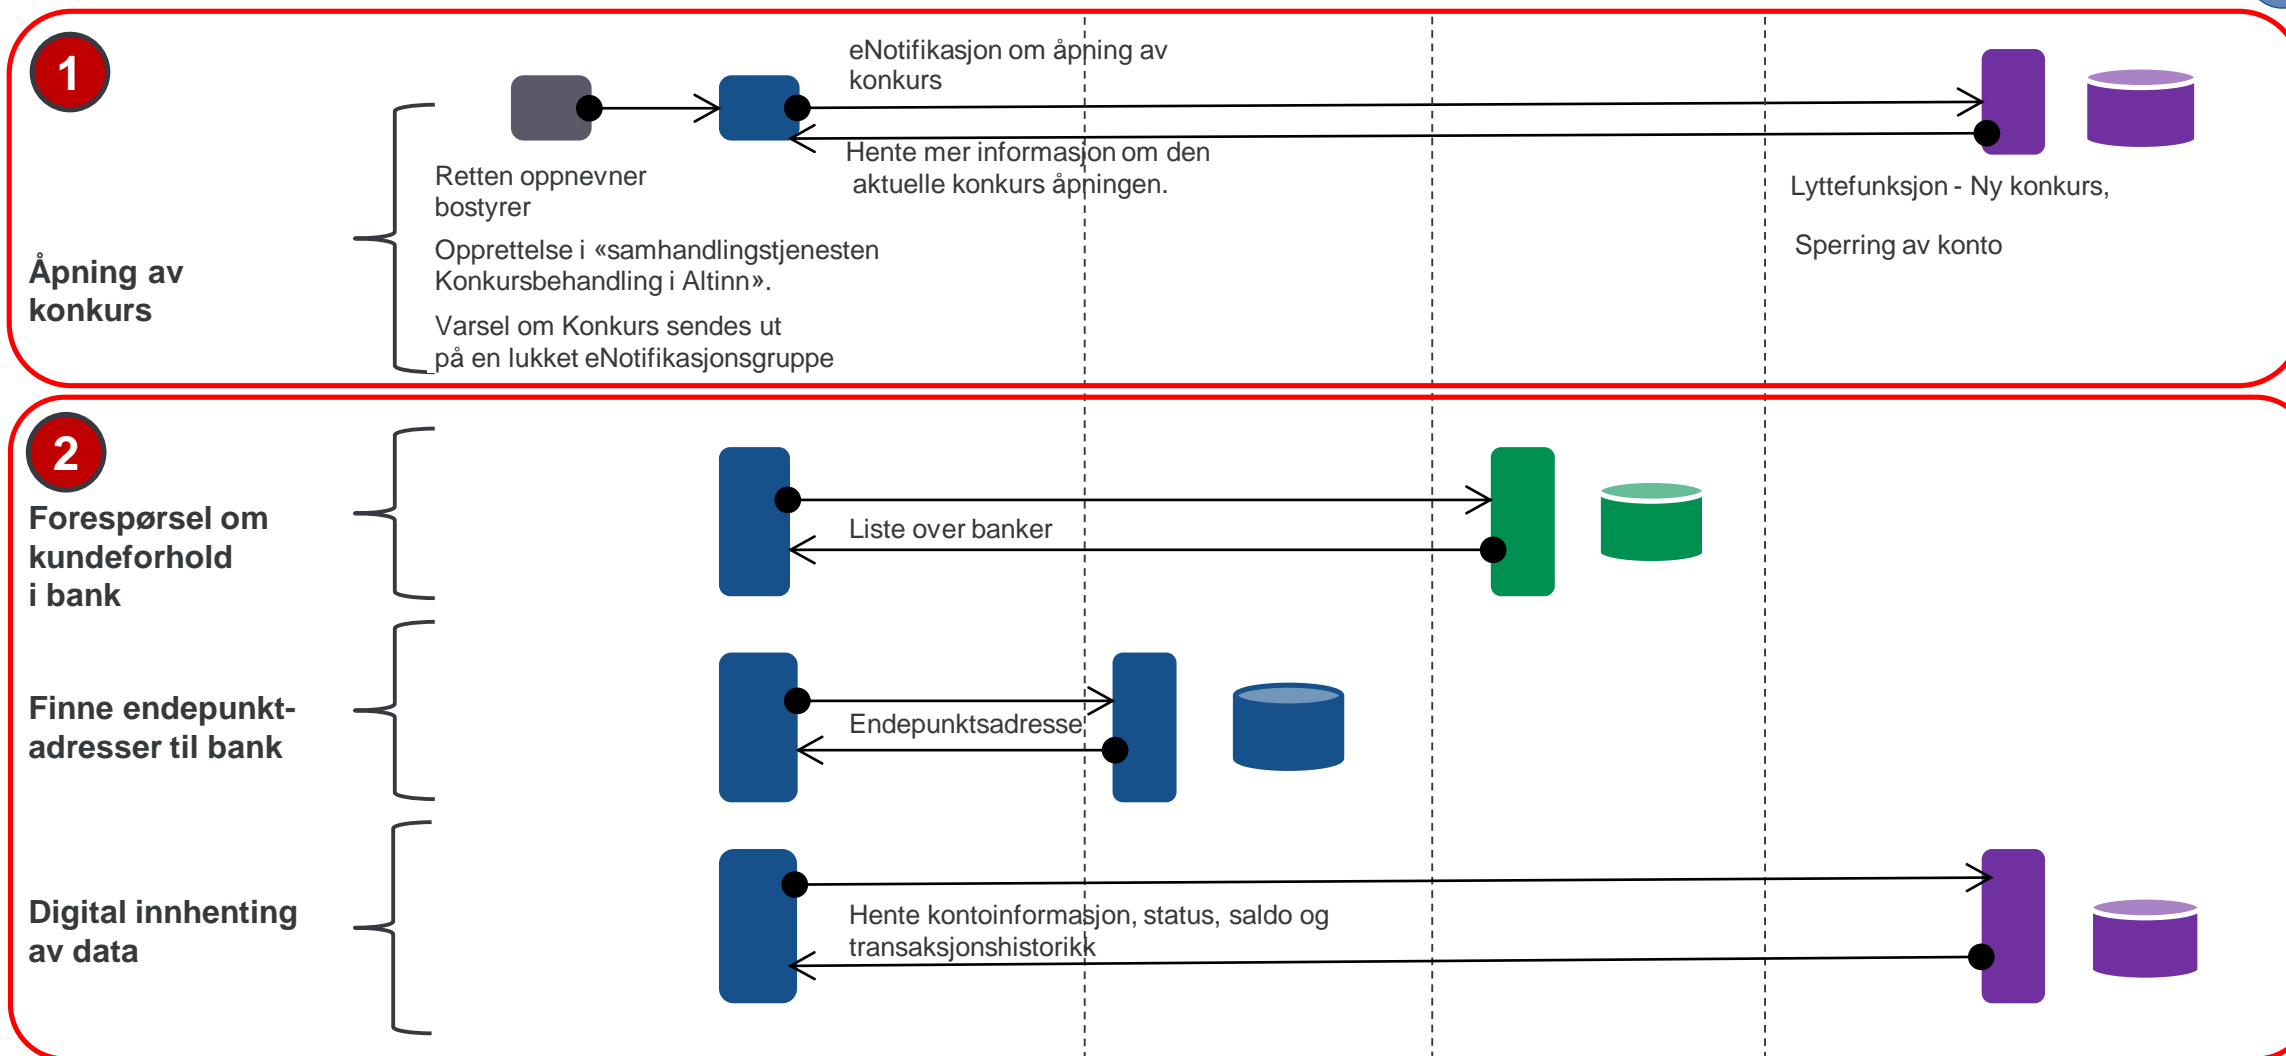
1

Åpning av konkurs

eNotifikasjon om åpning av konkurs

Hente mer informasjon om den aktuelle konkurs åpningen.

Retten oppnevner bostyrer

Opprettelse i «samhandlingstjenesten Konkursbehandling i Altinn».

Varsel om Konkurs sendes ut på en lukket eNotifikasjonsgruppe

Lyttefunksjon - Ny konkurs,

Sperring av konto

2

Forespørsel om kundeforhold i bank

Liste over banker

Finne endepunkt-adresser til bank

Endepunktsadresse

Digital innhenting av data

Hente kontoinformasjon, status, saldo og transaksjonshistorikk